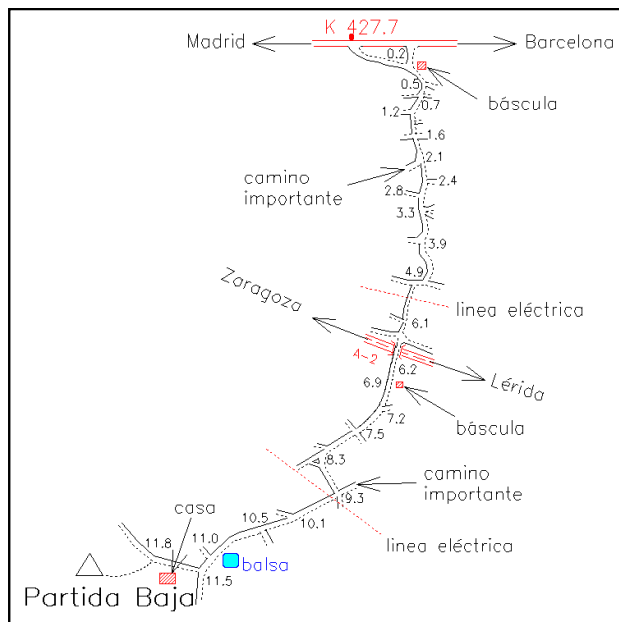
K 427.7
Madrid
Barcelona
0.2
0.5
báscula
0.7
1.2
1.6
2.1
camino importante
2.8
2.4
3.3
3.9
4.9
Zaragoza
linea eléctrica
6.1
4-2
6.2
Lérida
6.9
báscula
7.2
7.5
8.3
camino importante
9.3
casa
10.5
10.1
11.8
11.0
linea eléctrica
balsa
11.5
Partida Baja